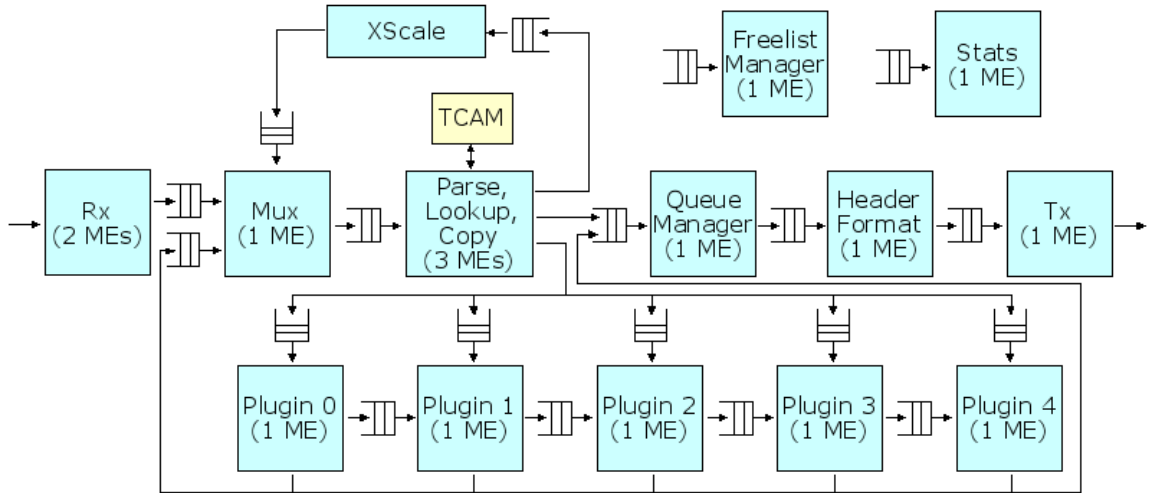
XScale

Freelist Manager (1 ME)

Stats (1 ME)

TCAM

Rx (2 MEs)

Mux (1 ME)

Parse, Lookup, Copy (3 MEs)

Queue Manager (1 ME)

Header Format (1 ME)

Tx (1 ME)

Plugin 0 (1 ME)

Plugin 1 (1 ME)

Plugin 2 (1 ME)

Plugin 3 (1 ME)

Plugin 4 (1 ME)